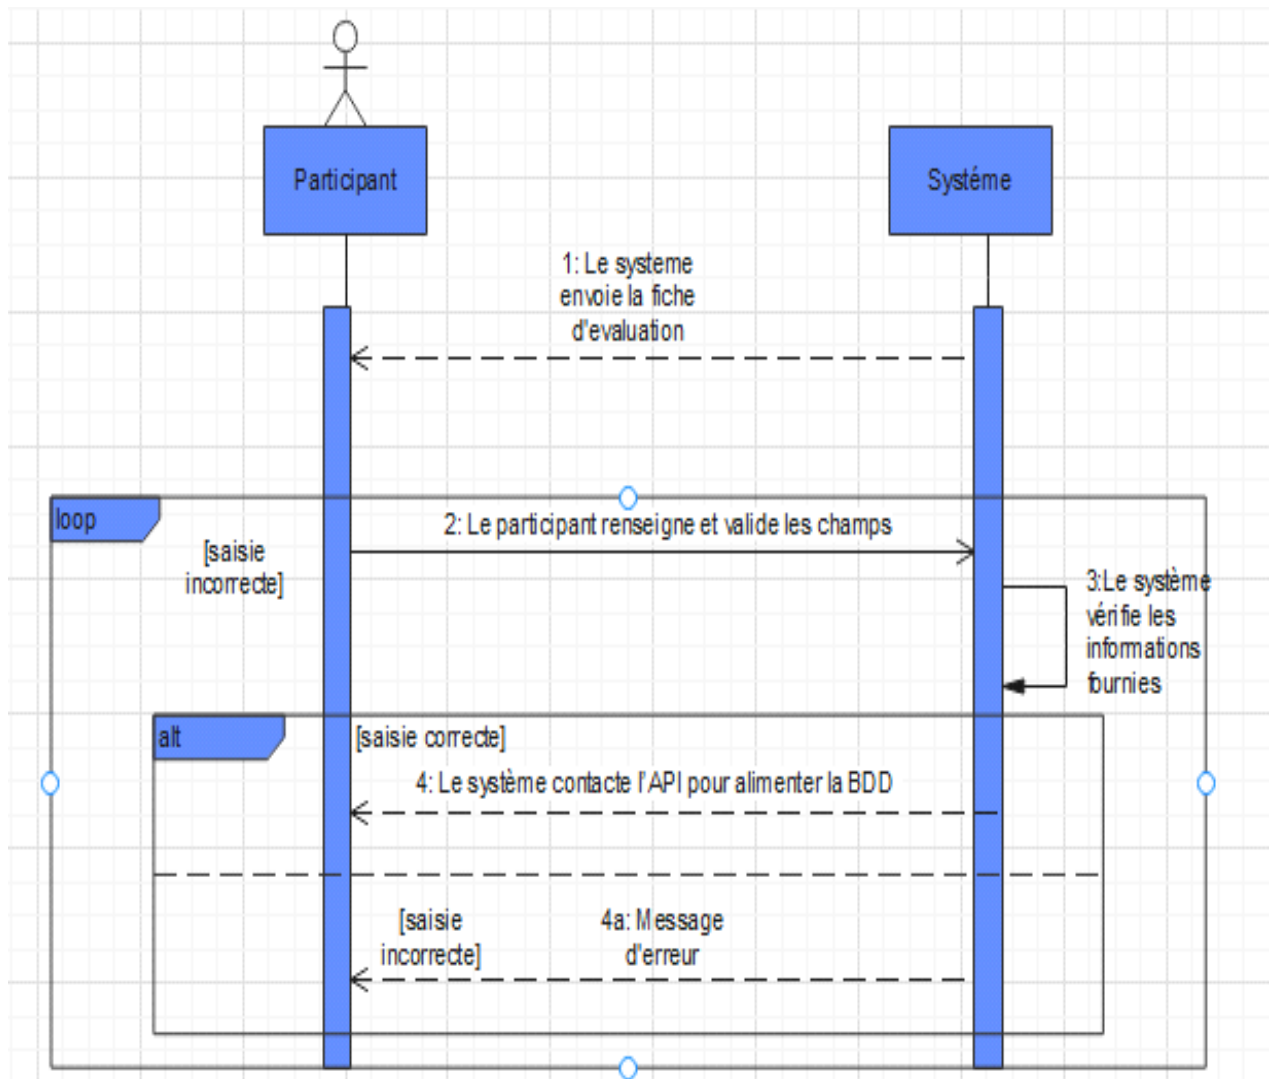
Participant

Systéme

1: Le systeme envoie la fiche d'evaluation

loop

[saisie incorrecte]

2: Le participant renseigne et valide les champs

3:Le système vérifie les informations fournies

alt

[saisie correcte]

4: Le système contacte l'API pour alimenter la BDD

[saisie incorrecte]

4a: Message d'erreur